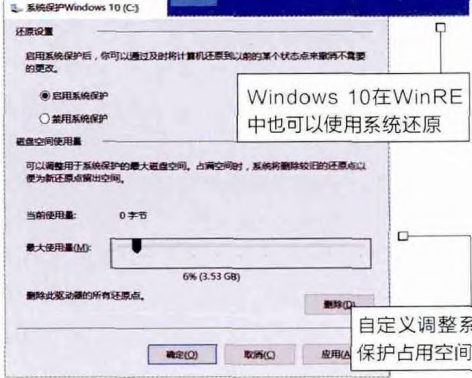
系统保护Windows 10 (C:)

还原设置

启用系统保护后，你可以通过及时将计算机还原到以前的某个状态点来撤消不需要的更改。

启用系统保护

禁用系统保护

Windows 10在WinRE中也可以使用系统还原

磁盘空间使用量

可以调整用于系统保护的最大磁盘空间。占满空间时，系统将删除较旧的还原点以便为新还原点留出空间。

当前使用量: 0 字节

最大使用量(M):

6% (3.53 GB)

删除此驱动器的所有还原点。

删除(D)

自定义调整系保护占用空间

确定(O) 取消(C) 应用(A)